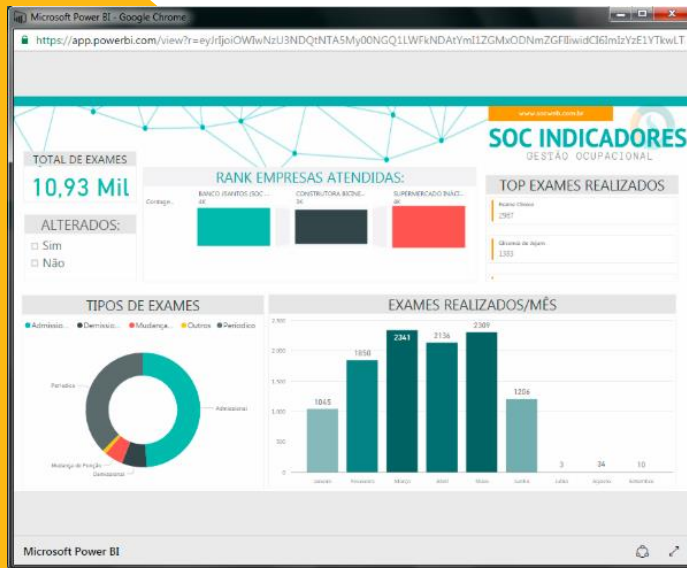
Microsoft Power BI - Google Chrome

https://app.powerbi.com/view?r=eyJrIjoiOWIwNzU3NDQtNTA5My00NGQ1LWFkNDAtYmI1ZGMxODNmZGFlIiwidCI6ImIzYzE1YTkwLT

www.socweb.com.br

SOC INDICADORES
GESTÃO OCUPACIONAL

TOTAL DE EXAMES
10,93 Mil

ALTERADOS:
Sim
Não

RANK EMPRESAS ATENDIDAS:
Contage...
BANCO JSANTOS (SOC...
4K
CONSTRUTORA BICHE...
3K
SUPERMERCADO INÁCI...
4K

TOP EXAMES REALIZADOS
Exame Clínico
2987
Glicemia de Jejum
1303

TIPOS DE EXAMES
Admissio... Demissio... Mudança... Outros Periodico
Periodico
Admissional
Mudança de Função
Demissional

EXAMES REALIZADOS/MÊS
2.500
2.000
1.500
1.000
500
0
1045
1858
2341
2136
2309
1206
3
34
10
Janeiro Fevereiro Março Abril Maio Junho Julho Agosto Setembro

Microsoft Power BI